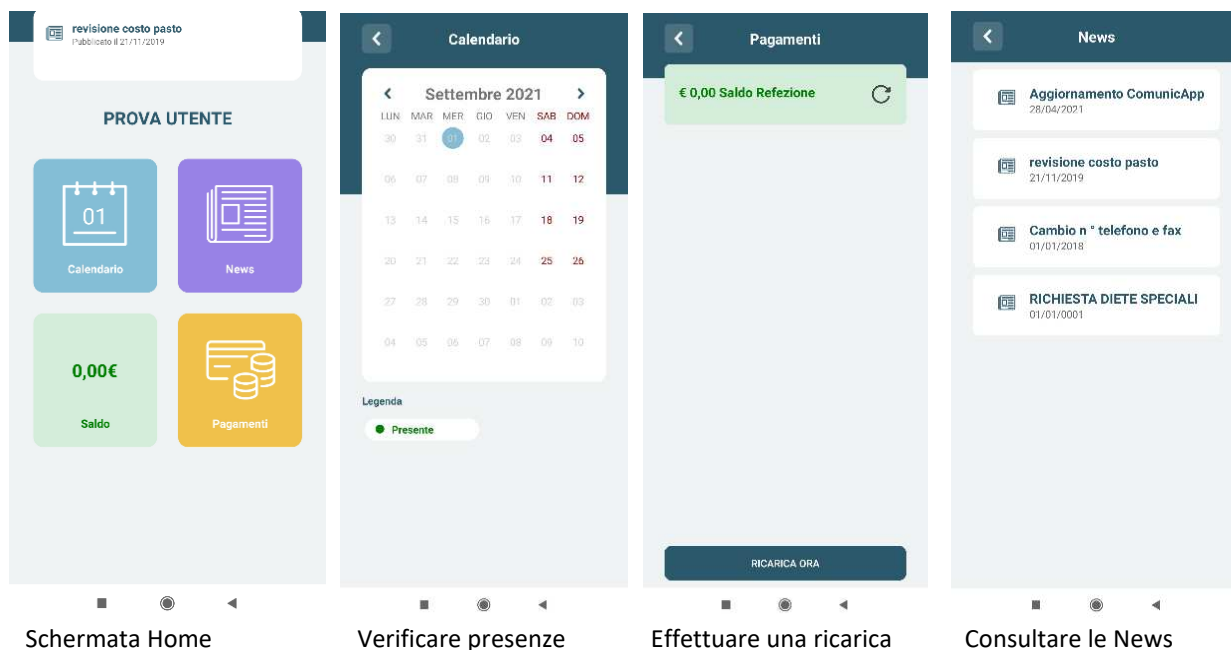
revisione costo pasto
Pubblicato il 21/11/2019

PROVA UTENTE

01

Calendario

News

0,00€

Saldo

Pagamenti

Schermata Home

Calendario

Settembre 2021

| LUN | MAR | MER | GIO | VEN | SAB | DOM |
|---|---|---|---|---|---|---|
| 30 | 31 | 01 | 02 | 03 | 04 | 05 |
| 06 | 07 | 08 | 09 | 10 | 11 | 12 |
| 13 | 14 | 15 | 16 | 17 | 18 | 19 |
| 20 | 21 | 22 | 23 | 24 | 25 | 26 |
| 27 | 28 | 29 | 30 | 01 | 02 | 03 |
| 04 | 05 | 06 | 07 | 08 | 09 | 10 |

Legenda

Presente

Verificare presenze

Pagamenti

€ 0,00 Saldo Refezione

RICARICA ORA

Effettuare una ricarica

News

Aggiornamento ComunicApp
28/04/2021

revisione costo pasto
21/11/2019

Cambio n ° telefono e fax
01/01/2018

RICHIESTA DIETE SPECIALI
01/01/0001

Consultare le News